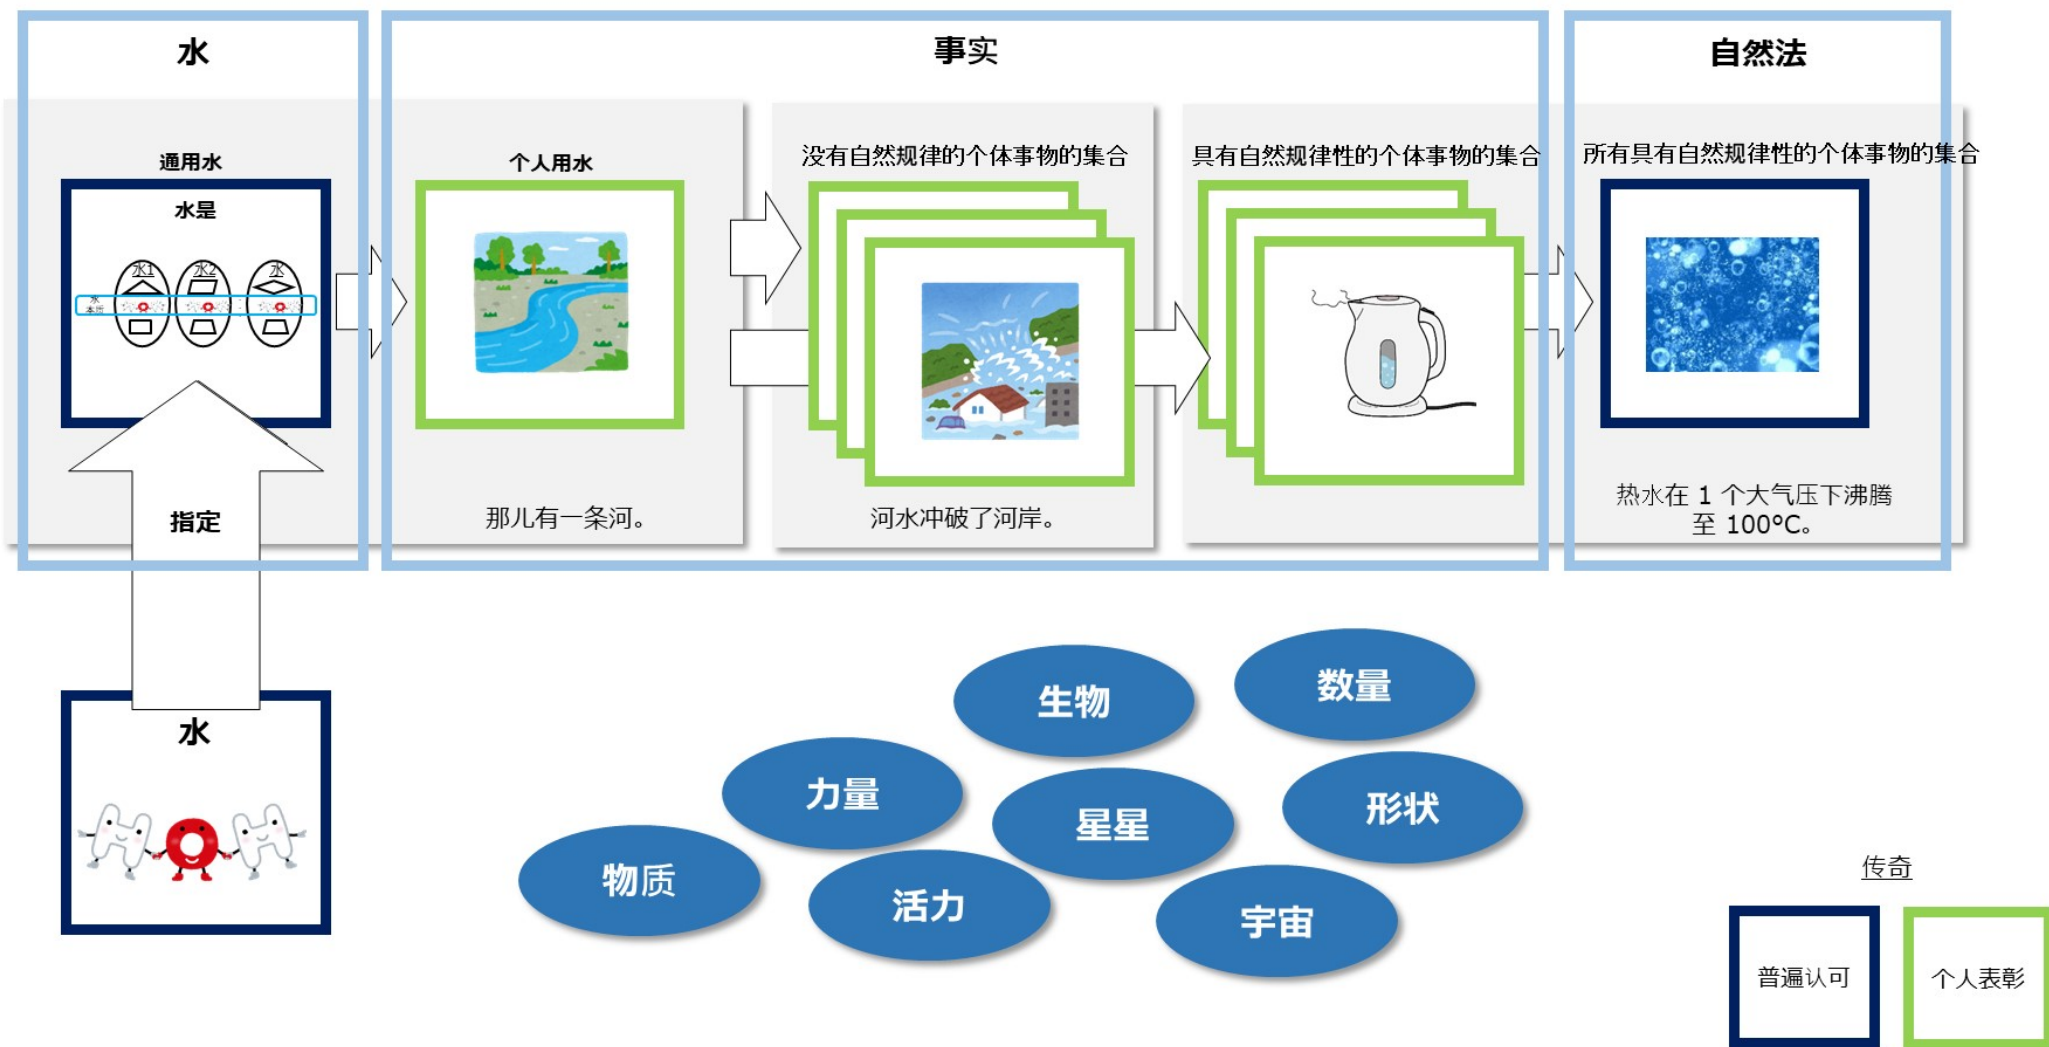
水

通用水

水是

水1

水2

水

水 本质

指定

水

事实

个人用水

那儿有一条河。

没有自然规律的个体事物的集合

河水冲破了河岸。

具有自然规律性的个体事物的集合

自然法

所有具有自然规律性的个体事物的集合

热水在 1 个大气压下沸腾至 100°C。

生物

数量

力量

星星

形状

物质

活力

宇宙

传奇

普遍认可

个人表彰